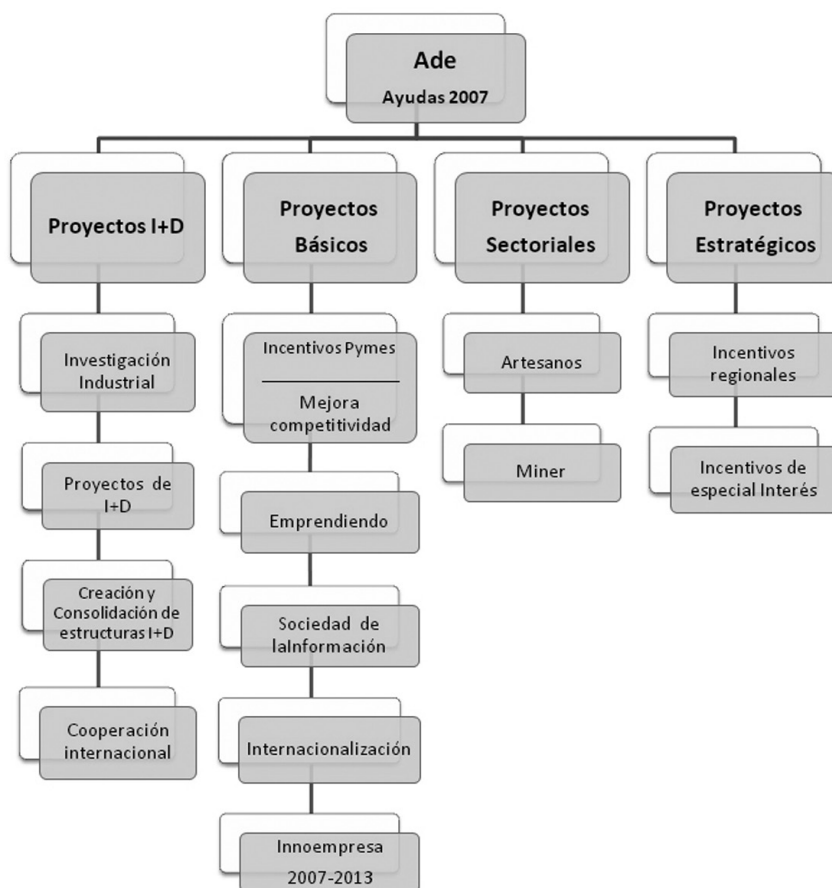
Ade
Ayudas 2007

Proyectos I+D

Investigación Industrial

Proyectos de I+D

Creación y Consolidación de estructuras I+D

Cooperación internacional

Proyectos Básicos

Incentivos Pymes

Mejora competitividad

Emprendiendo

Sociedad de laInformación

Internacionalización

Innoempresa 2007-2013

Proyectos Sectoriales

Artesanos

Miner

Proyectos Estratégicos

Incentivos regionales

Incentivos de especial Interés